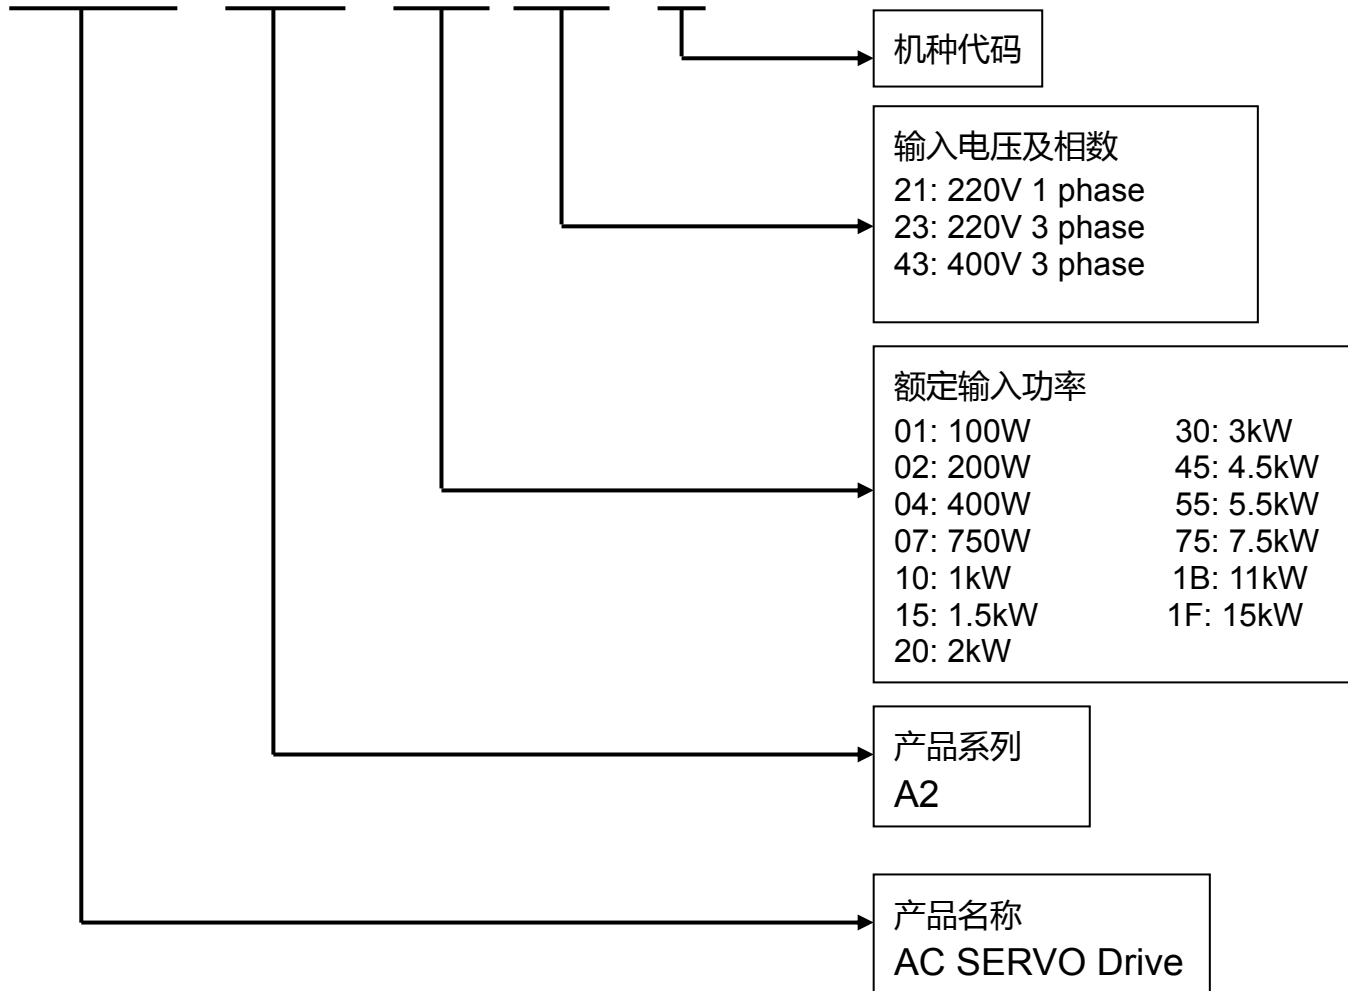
机种代码

输入电压及相数
21: 220V 1 phase
23: 220V 3 phase
43: 400V 3 phase

额定输入功率
01: 100W
02: 200W
04: 400W
07: 750W
10: 1kW
15: 1.5kW
20: 2kW
30: 3kW
45: 4.5kW
55: 5.5kW
75: 7.5kW
1B: 11kW
1F: 15kW

产品系列
A2

产品名称
AC SERVO Drive